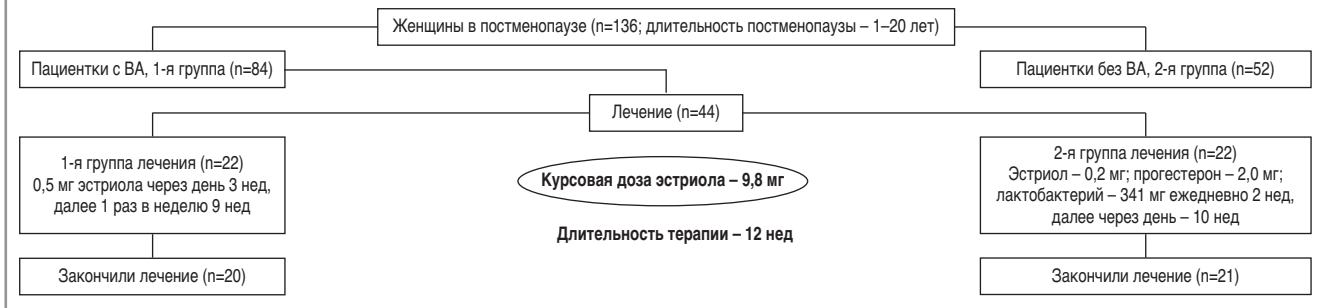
Женщины в постменопаузе (n=136; длительность постменопаузы – 1–20 лет)

Пациентки с ВА, 1-я группа (n=84)

Пациентки без ВА, 2-я группа (n=52)

Лечение (n=44)

1-я группа лечения (n=22)
0,5 мг эстриола через день 3 нед,
далее 1 раз в неделю 9 нед

Курсовая доза эстриола – 9,8 мг

Длительность терапии – 12 нед

2-я группа лечения (n=22)
Эстриол – 0,2 мг; прогестерон – 2,0 мг;
лактобактерий – 341 мг ежедневно 2 нед,
далее через день – 10 нед

Закончили лечение (n=20)

Закончили лечение (n=21)